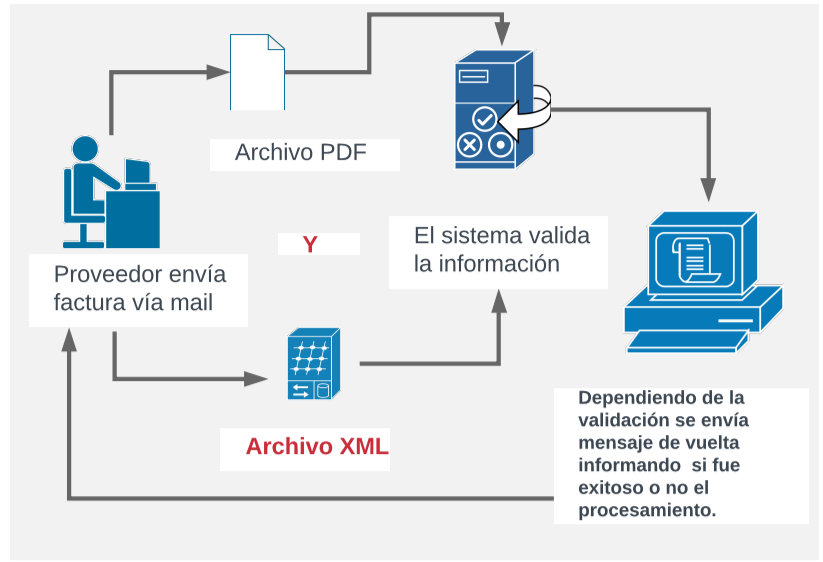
Archivo PDF

Y

El sistema valida la información

Proveedor envía factura vía mail

Archivo XML

Dependiendo de la validación se envía mensaje de vuelta informando si fue exitoso o no el procesamiento.